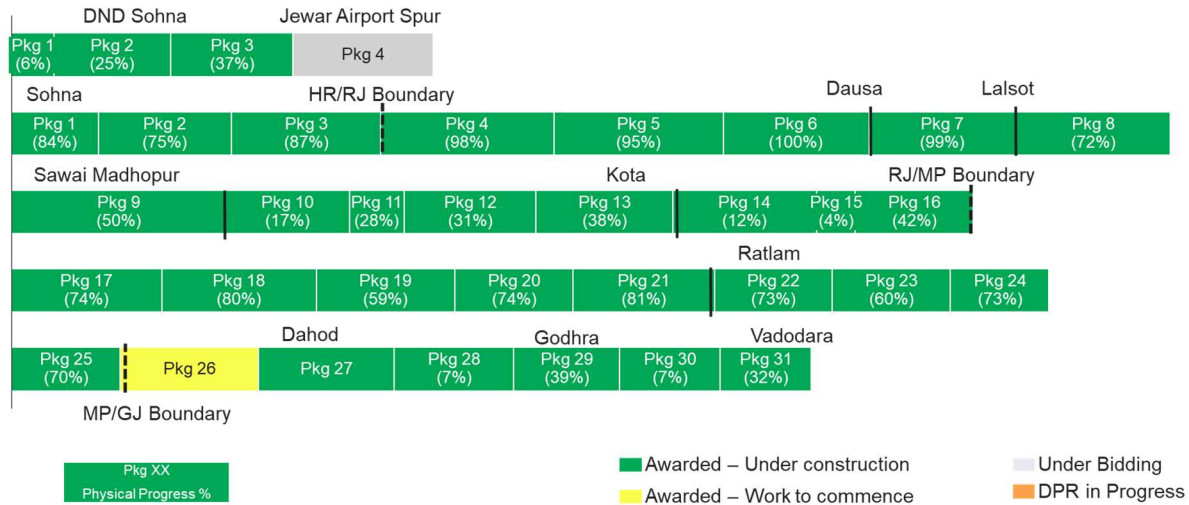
DND Sohna
Jewar Airport Spur

Pkg 1 (6%)
Pkg 2 (25%)
Pkg 3 (37%)
Pkg 4

Sohna
HR/RJ Boundary
Dausa
Lalsot

Pkg 1 (84%)
Pkg 2 (75%)
Pkg 3 (87%)
Pkg 4 (98%)
Pkg 5 (95%)
Pkg 6 (100%)
Pkg 7 (99%)
Pkg 8 (72%)

Sawai Madhopur
Kota
RJ/MP Boundary

Pkg 9 (50%)
Pkg 10 (17%)
Pkg 11 (28%)
Pkg 12 (31%)
Pkg 13 (38%)
Pkg 14 (12%)
Pkg 15 (4%)
Pkg 16 (42%)

Ratlam

Pkg 17 (74%)
Pkg 18 (80%)
Pkg 19 (59%)
Pkg 20 (74%)
Pkg 21 (81%)
Pkg 22 (73%)
Pkg 23 (60%)
Pkg 24 (73%)

Dahod
Godhra
Vadodara

Pkg 25 (70%)
Pkg 26
Pkg 27
Pkg 28 (7%)
Pkg 29 (39%)
Pkg 30 (7%)
Pkg 31 (32%)

MP/GJ Boundary

Pkg XX
Physical Progress %

Awarded – Under construction
Awarded – Work to commence
Under Bidding
DPR in Progress